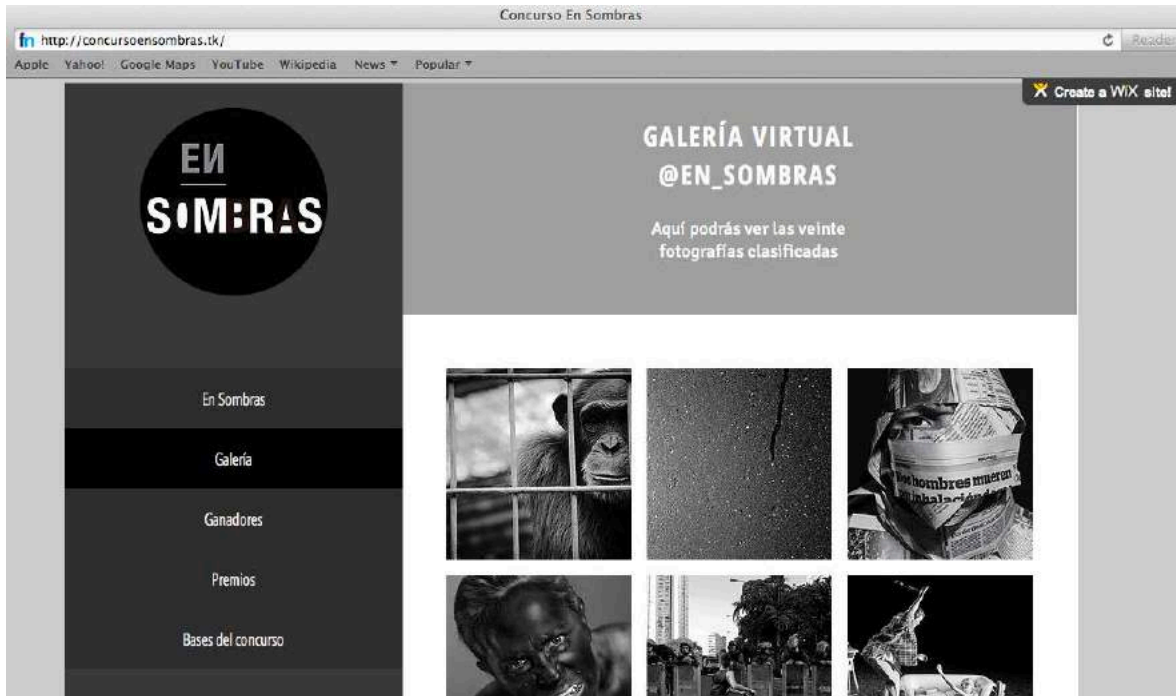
Concurso En Sombras

http://concursoensombras.tk/

Reader

Apple Yahoo! Google Maps YouTube Wikipedia News Popular

Create a WiX site!

EN SOMBRAS

GALERÍA VIRTUAL
@EN_SOMBRAS

Aquí podrás ver las veinte fotografías clasificadas

En Sombras

Galería

Ganadores

Premios

Bases del concurso

hombres mueren
inhalación